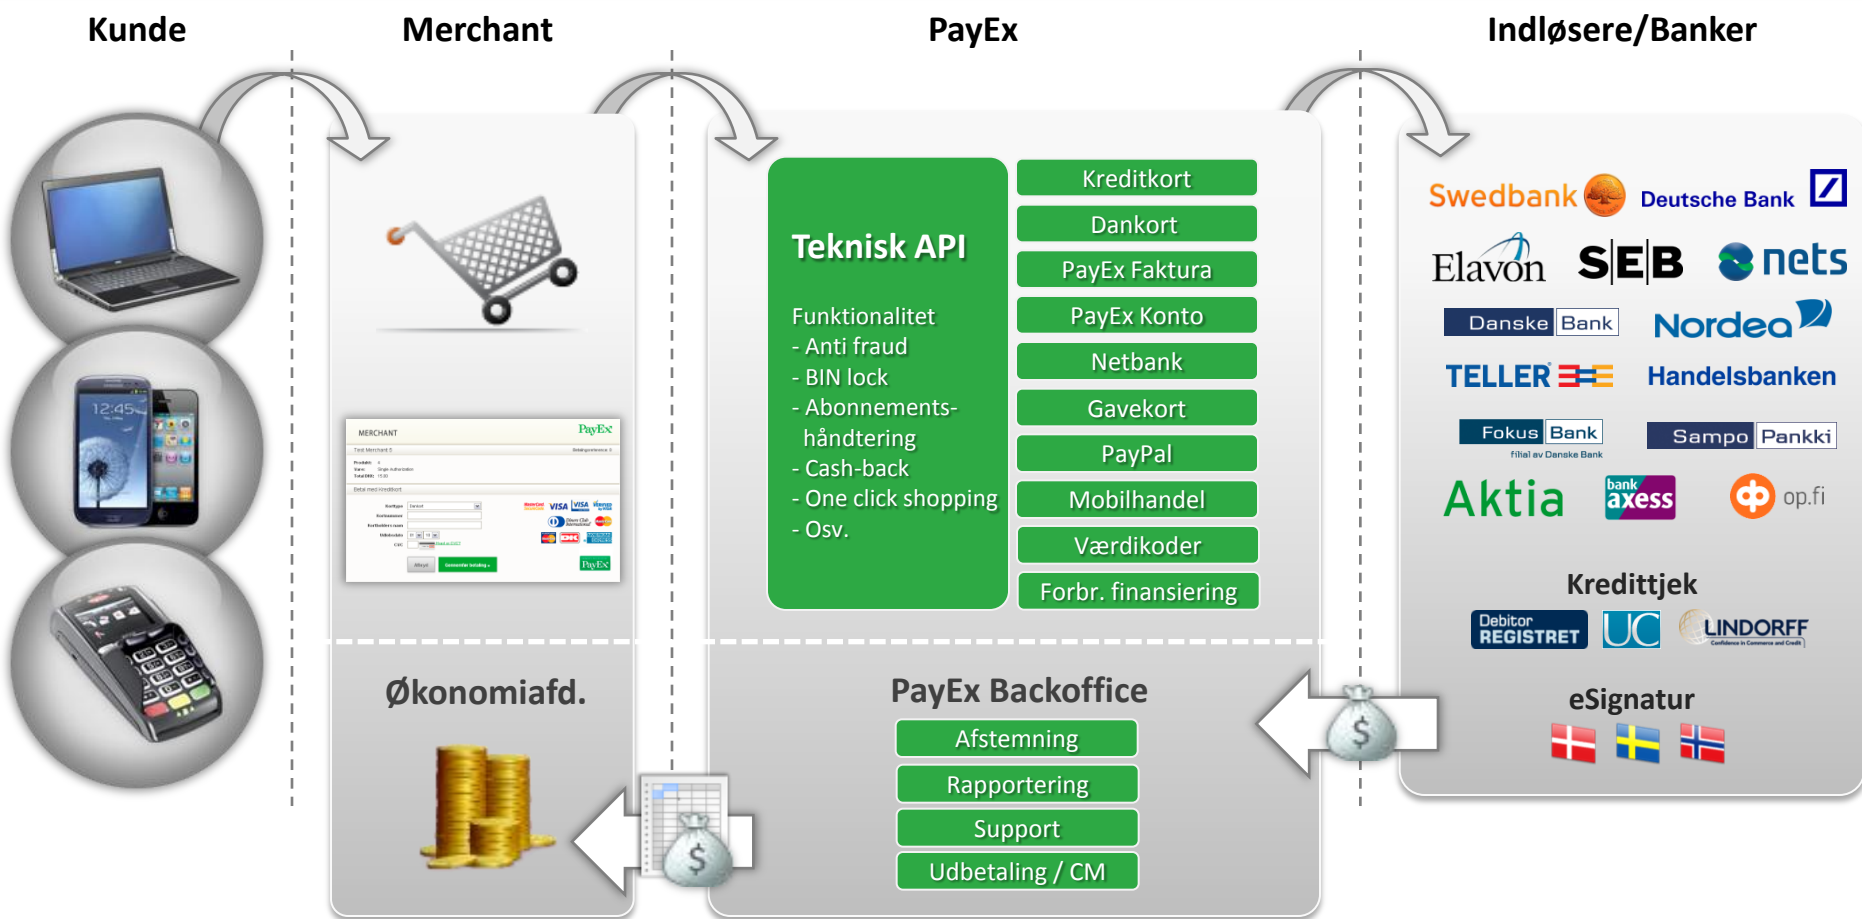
Kunde

Merchant

PayEx

Indløsere/Banker

12:45

MERCHANT PayEx

PayEx

Teknisk API

Funktionalitet
- Anti fraud
- BIN lock
- Abonnements-håndtering
- Cash-back
- One click shopping
- Osv.

Kreditkort
Dankort
PayEx Faktura
PayEx Konto
Netbank
Gavekort
PayPal
Mobilhandel
Værdikoder
Forbr. finansiering

Swedbank
Deutsche Bank
Elavon
SEB
nets
Danske Bank
Nordea
TELLER
Handelsbanken
Fokus Bank
filial av Danske Bank
Sampo Pankki
Aktia
bank axess
op.fi

Kredittjek
Debitor REGISTRET
UC
LINDORFF

eSignatur

Økonomiafd.

PayEx Backoffice
Afstemning
Rapportering
Support
Udbetaling / CM

$

$